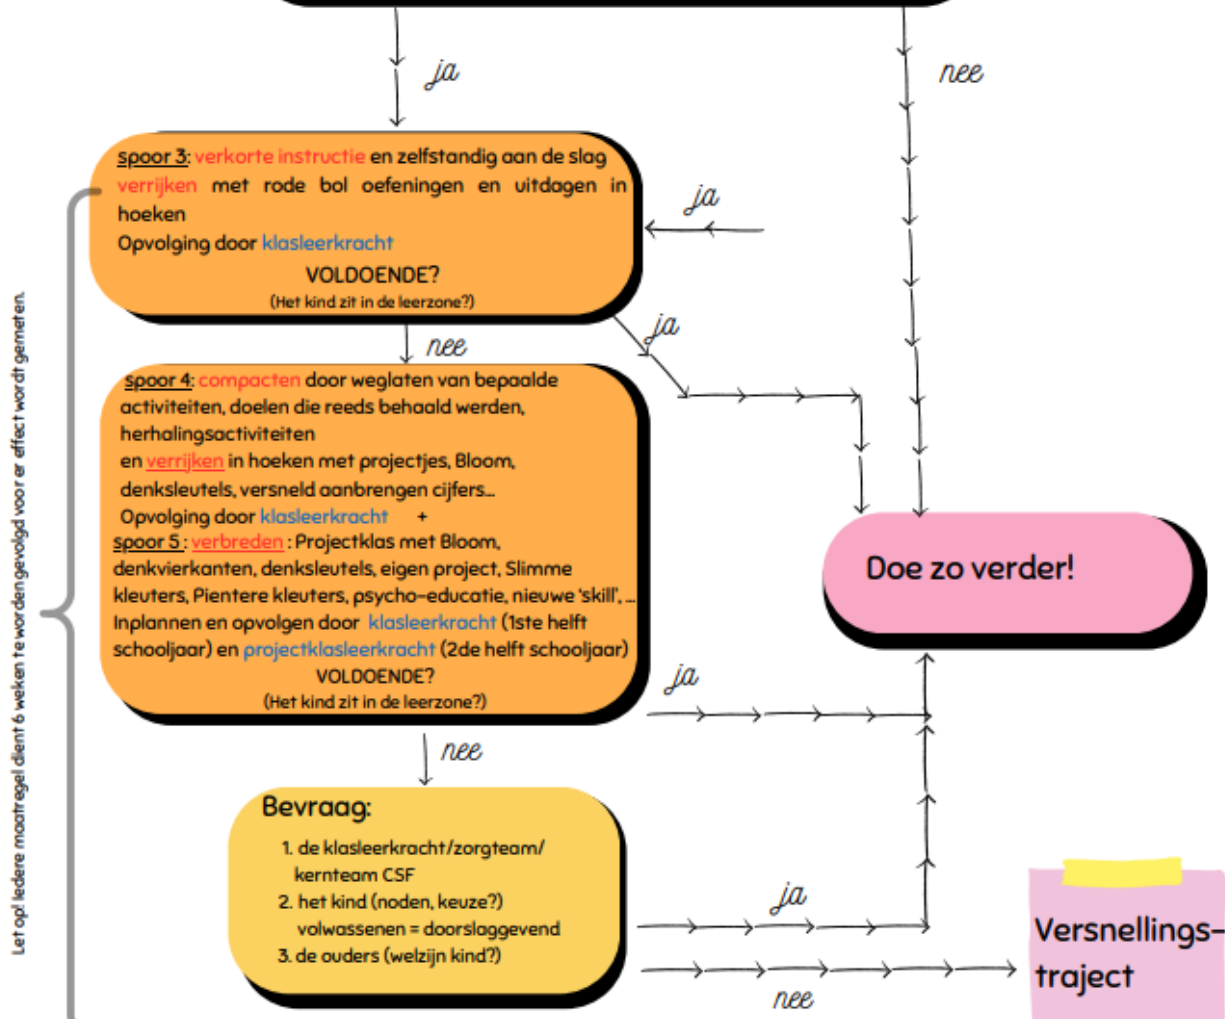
ja

nee

spoor 3: verkorte instructie en zelfstandig aan de slag verrijken met rode bol oefeningen en uitdagen in hoeken
Opvolging door klasleerkracht
VOLDOENDE?
(Het kind zit in de leerzone?)

ja

ja

nee

spoor 4: compacten door weglaten van bepaalde activiteiten, doelen die reeds behaald werden, herhalingsactiviteiten
en verrijken in hoeken met projectjes, Bloom, denksleutels, versneld aanbrengen cijfers...
Opvolging door klasleerkracht +
spoor 5 : verbreden : Projectklas met Bloom, denkvierkanten, denksleutels, eigen project, Slimme kleuters, Pientere kleuters, psycho-educatie, nieuwe 'skill', ...
Inplannen en opvolgen door klasleerkracht (1ste helft schooljaar) en projectklasleerkracht (2de helft schooljaar)
VOLDOENDE?
(Het kind zit in de leerzone?)

Doe zo verder!

ja

nee

Bevraag:
1. de klasleerkracht/zorgteam/ kernteam CSF
2. het kind (noden, keuze?) volwassenen = doorslaggevend
3. de ouders (welzijn kind?)

ja

nee

Versnellings-traject

Let op! Iedere maatregel dient 6 weken te worden gevolgd voor er effect wordt gemeten.